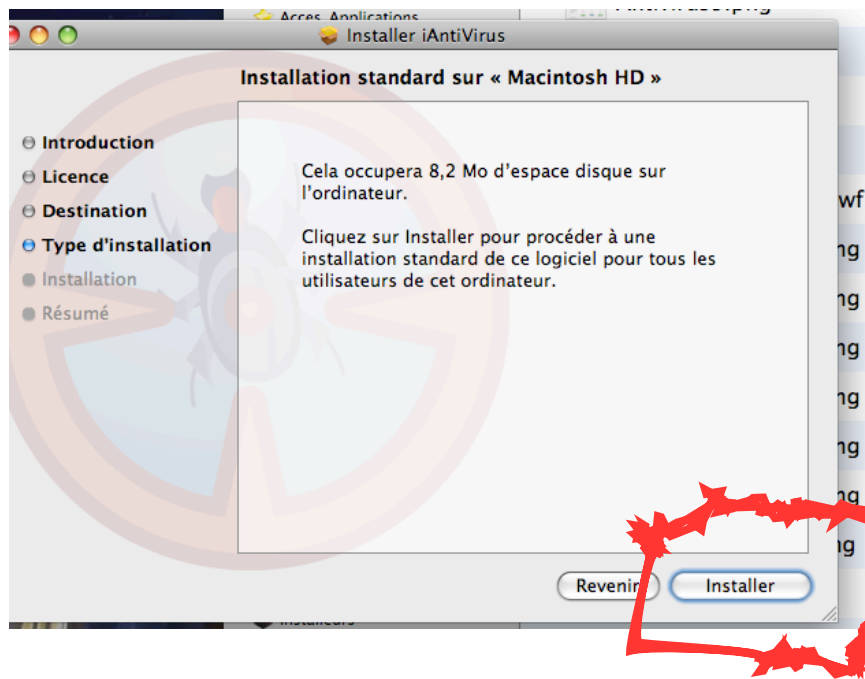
Accès Applications

Installer iAntiVirus

Installation standard sur « Macintosh HD »

Introduction
Licence
Destination
Type d'installation
Installation
Résumé

Cela occupera 8,2 Mo d'espace disque sur l'ordinateur.

Cliquez sur Installer pour procéder à une installation standard de ce logiciel pour tous les utilisateurs de cet ordinateur.

Revenir

Installer

wf
ng
ng
ng
ng
ng
ng
ng

Installeurs